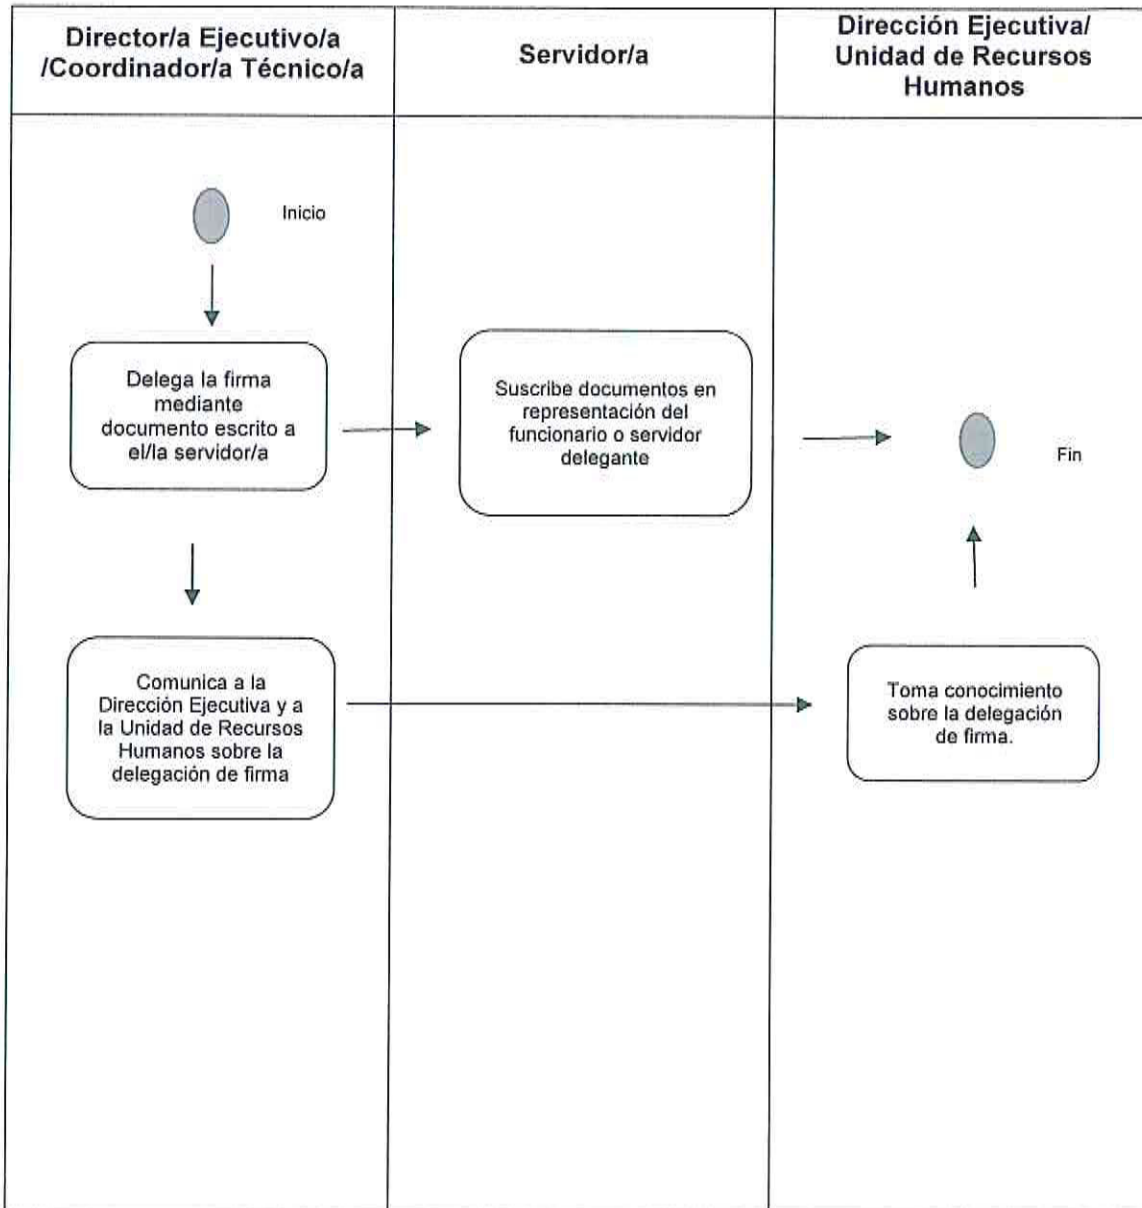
Director/a Ejecutivo/a /Coordinador/a Técnico/a

Servidor/a

Dirección Ejecutiva/ Unidad de Recursos Humanos

Inicio

Delega la firma mediante documento escrito a el/la servidor/a

Suscribe documentos en representación del funcionario o servidor delegante

Fin

Comunica a la Dirección Ejecutiva y a la Unidad de Recursos Humanos sobre la delegación de firma

Toma conocimiento sobre la delegación de firma.